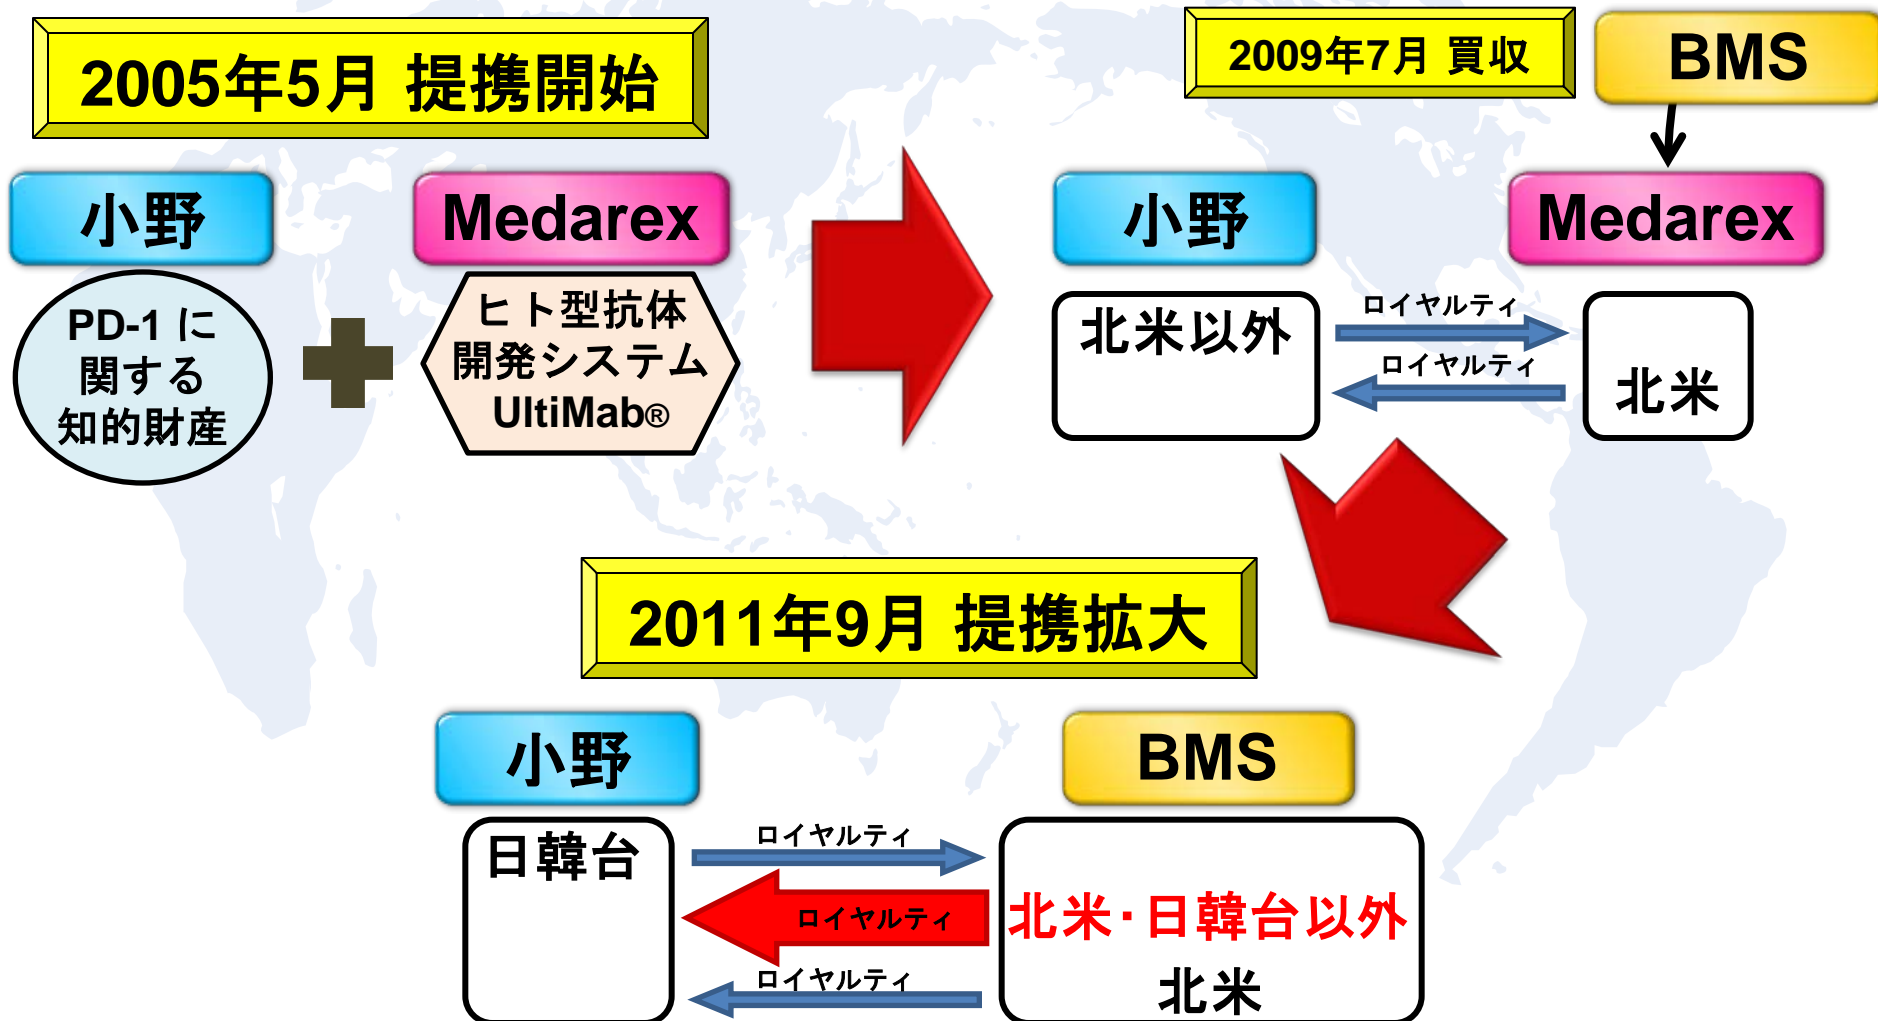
2005年5月 提携開始

小野

Medarex

PD-1 に関する知的財産

ヒト型抗体開発システム UltiMab®

2009年7月 買収

BMS

小野

Medarex

北米以外

ロイヤルティ

ロイヤルティ

北米

2011年9月 提携拡大

小野

BMS

日韓台

ロイヤルティ

ロイヤルティ

ロイヤルティ

北米・日韓台以外

北米